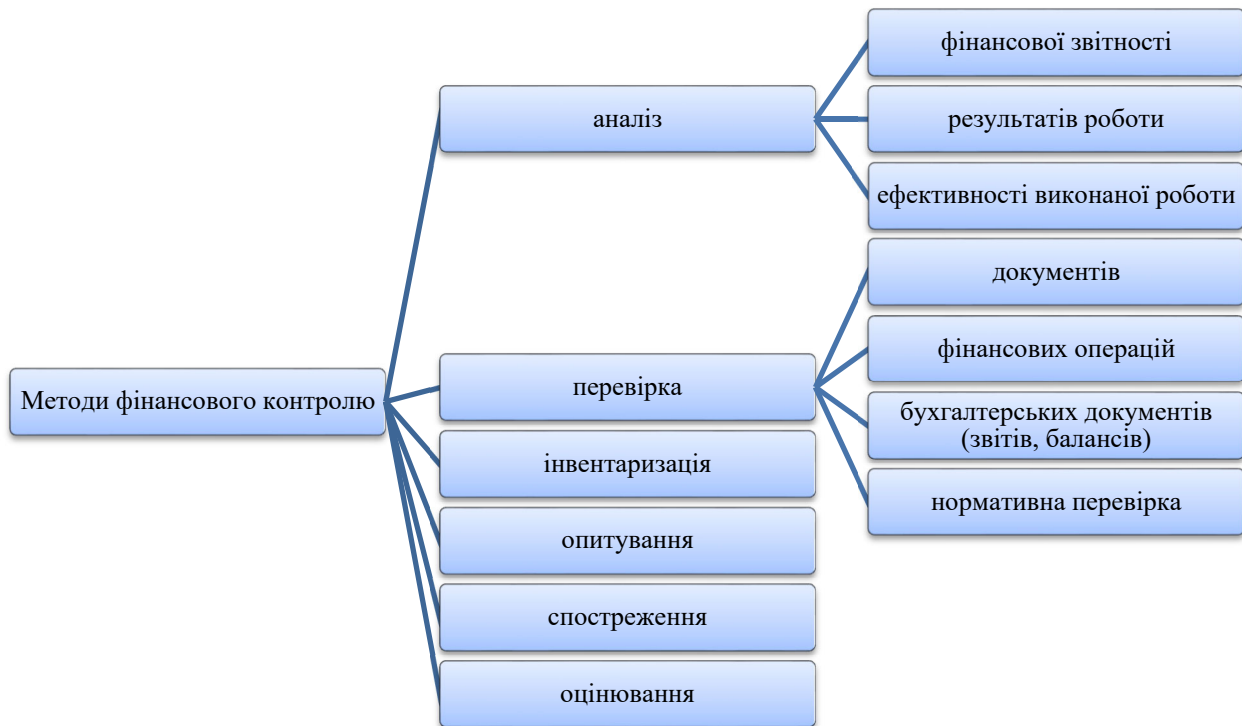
Методи фінансового контролю

аналіз

фінансової звітності

результатів роботи

ефективності виконаної роботи

перевірка

документів

фінансових операцій

бухгалтерських документів (звітів, балансів)

нормативна перевірка

інвентаризація

опитування

спостреження

оцінювання